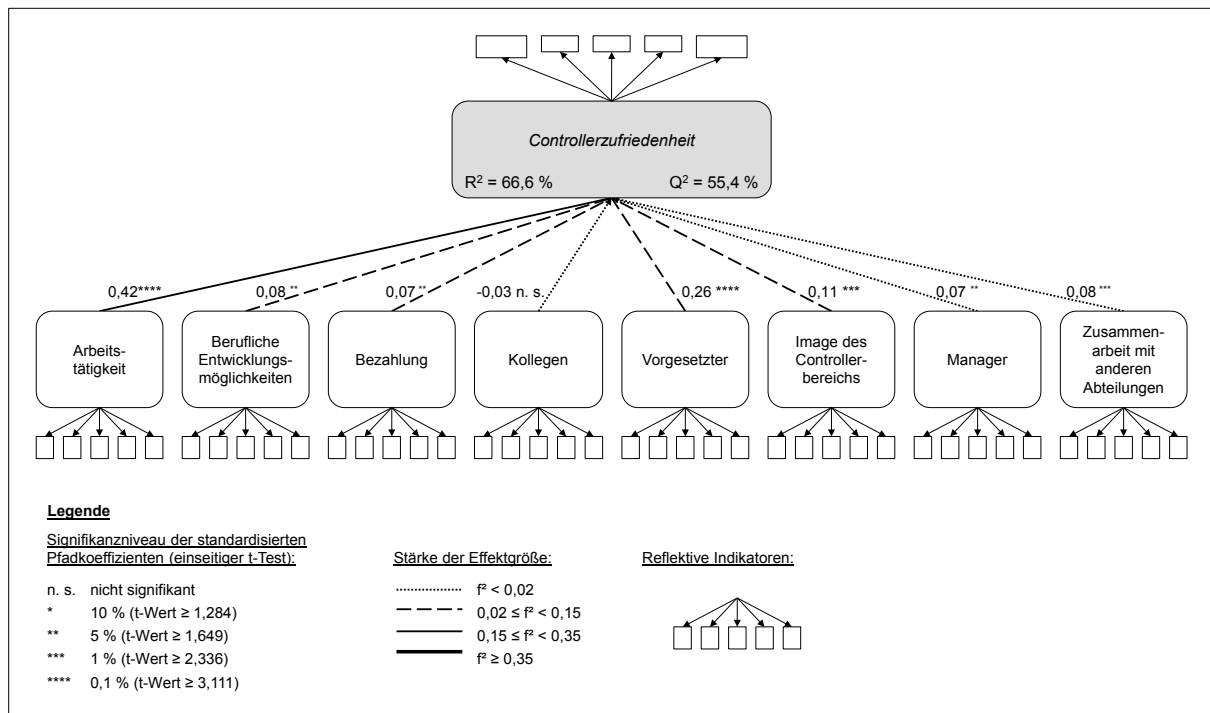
Controllerzufriedenheit

$R^2$ = 66,6 %

$Q^2$ = 55,4 %

0,42****

0,08 **

0,07 **

-0,03 n. s.

0,26 ****

0,11 ***

0,07 **

0,08 ***

Arbeitstätigkeit

Berufliche Entwicklungsmöglichkeiten

Bezahlung

Kollegen

Vorgesetzter

Image des Controllerbereichs

Manager

Zusammenarbeit mit anderen Abteilungen

Legende

Signifikanzniveau der standardisierten Pfadkoeffizienten (einseitiger t-Test):

n. s. nicht signifikant
* 10 % (t-Wert ≥ 1,284)
** 5 % (t-Wert ≥ 1,649)
*** 1 % (t-Wert ≥ 2,336)
**** 0,1 % (t-Wert ≥ 3,111)

Stärke der Effektgröße:

$f^2 < 0,02$
$0,02 \leq f^2 < 0,15$
$0,15 \leq f^2 < 0,35$
$f^2 \geq 0,35$

Reflektive Indikatoren: